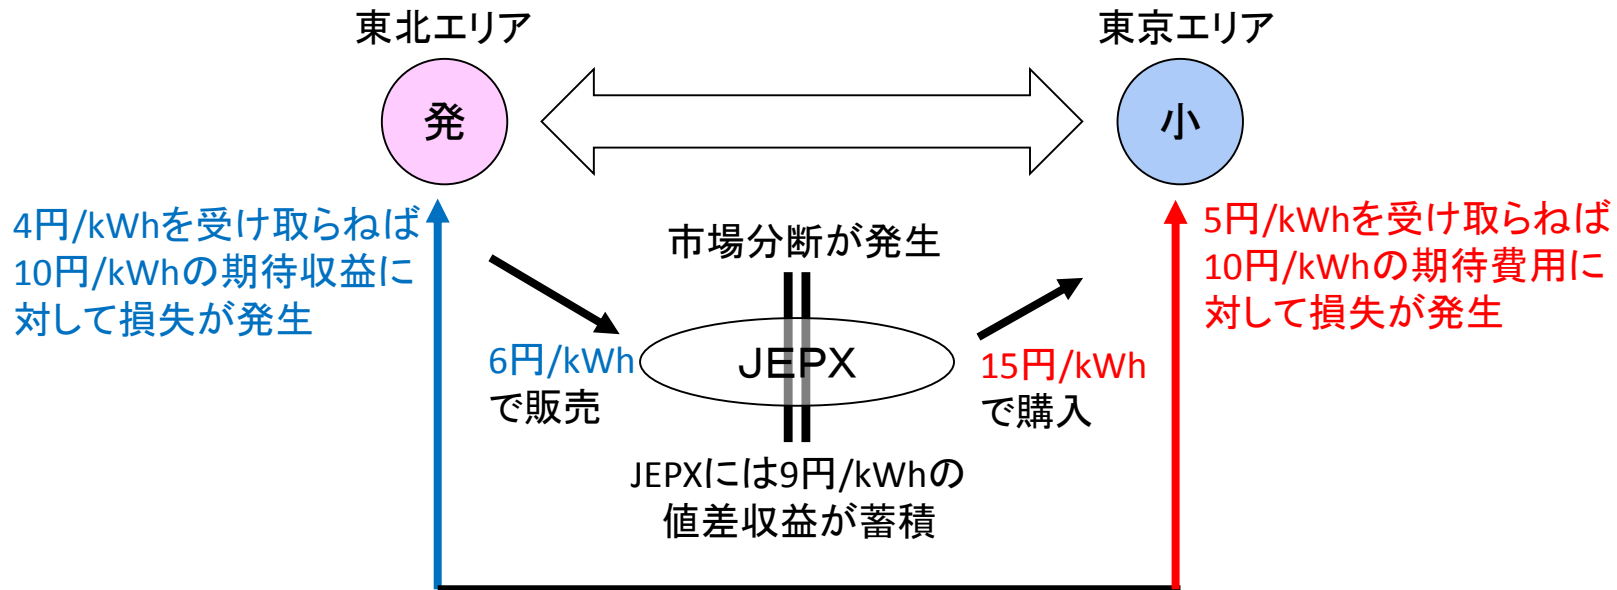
東北エリア

東京エリア

発

小

4円/kWhを受け取らねば10円/kWhの期待収益に対して損失が発生

5円/kWhを受け取らねば10円/kWhの期待費用に対して損失が発生

市場分断が発生

6円/kWhで販売

JEPX

15円/kWhで購入

JEPXには9円/kWhの値差収益が蓄積